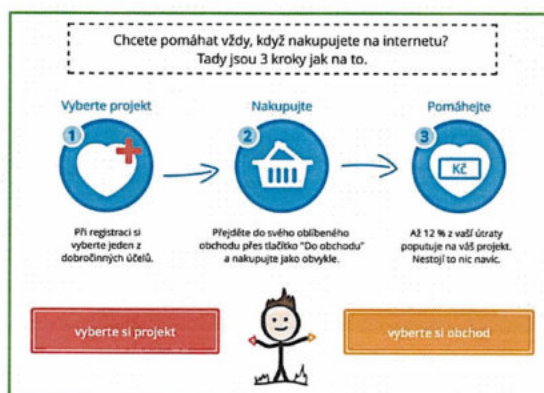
Chcete pomáhat vždy, když nakupujete na internetu?
Tady jsou 3 kroky jak na to.

Vyberte projekt

1

Při registraci si vyberte jeden z dobročinných účelů.

Nakupujte

2

Přejděte do svého oblíbeného obchodu přes tlačítko "Do obchodu" a nakupujte jako obvykle.

Pomáhejte

3

Kč

Až 12 % z vaší útraty poputuje na váš projekt. Nestojí to nic navíc.

vyberte si projekt

vyberte si obchod